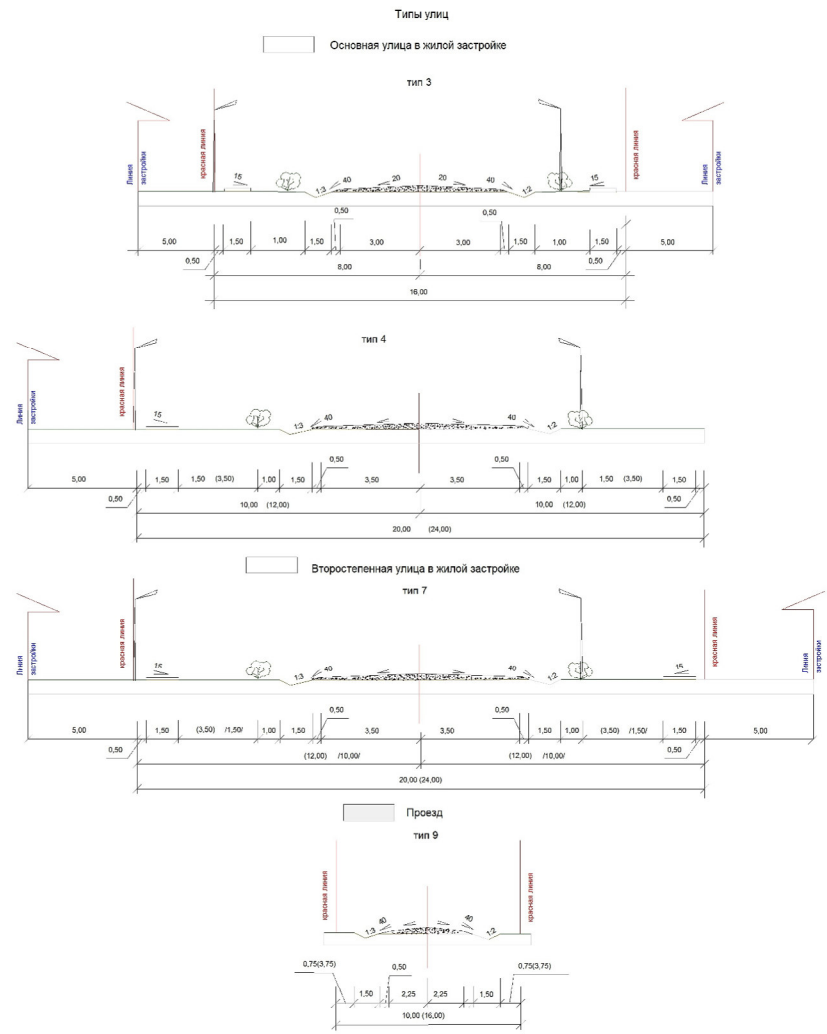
Типы улиц

Основная улица в жилой застройке

тип 3

Линия застройки
красная линия
15
1:3
40
20
20
40
1:2
15
красная линия
Линия застройки

0,50
0,50

5,00
1,50
1,00
1,50
3,00
3,00
1,50
1,00
1,50
5,00
0,50
0,50
8,00
8,00
16,00

тип 4

Линия застройки
красная линия
15
1:3
40
40
1:2

5,00
1,50
1,50
(3,50)
1,00
1,50
0,50
3,50
3,50
0,50
1,50
1,00
1,50
(3,50)
1,50
0,50
0,50
10,00 (12,00)
10,00 (12,00)
20,00 (24,00)

Второстепенная улица в жилой застройке

тип 7

Линия застройки
красная линия
15
1:3
40
40
1:2
15
красная линия
Линия застройки

5,00
1,50
(3,50)
/1,50/
1,00
1,50
0,50
3,50
3,50
0,50
1,50
1,00
1,50
(3,50)
/1,50/
1,50
5,00
0,50
0,50
(12,00)
/10,00/
(12,00)
/10,00/
20,00 (24,00)

Проезд

тип 9

красная линия
1:3
40
40
1:2
красная линия

0,75(3,75)
0,50
0,75(3,75)
1,50
2,25
2,25
1,50
10,00 (16,00)